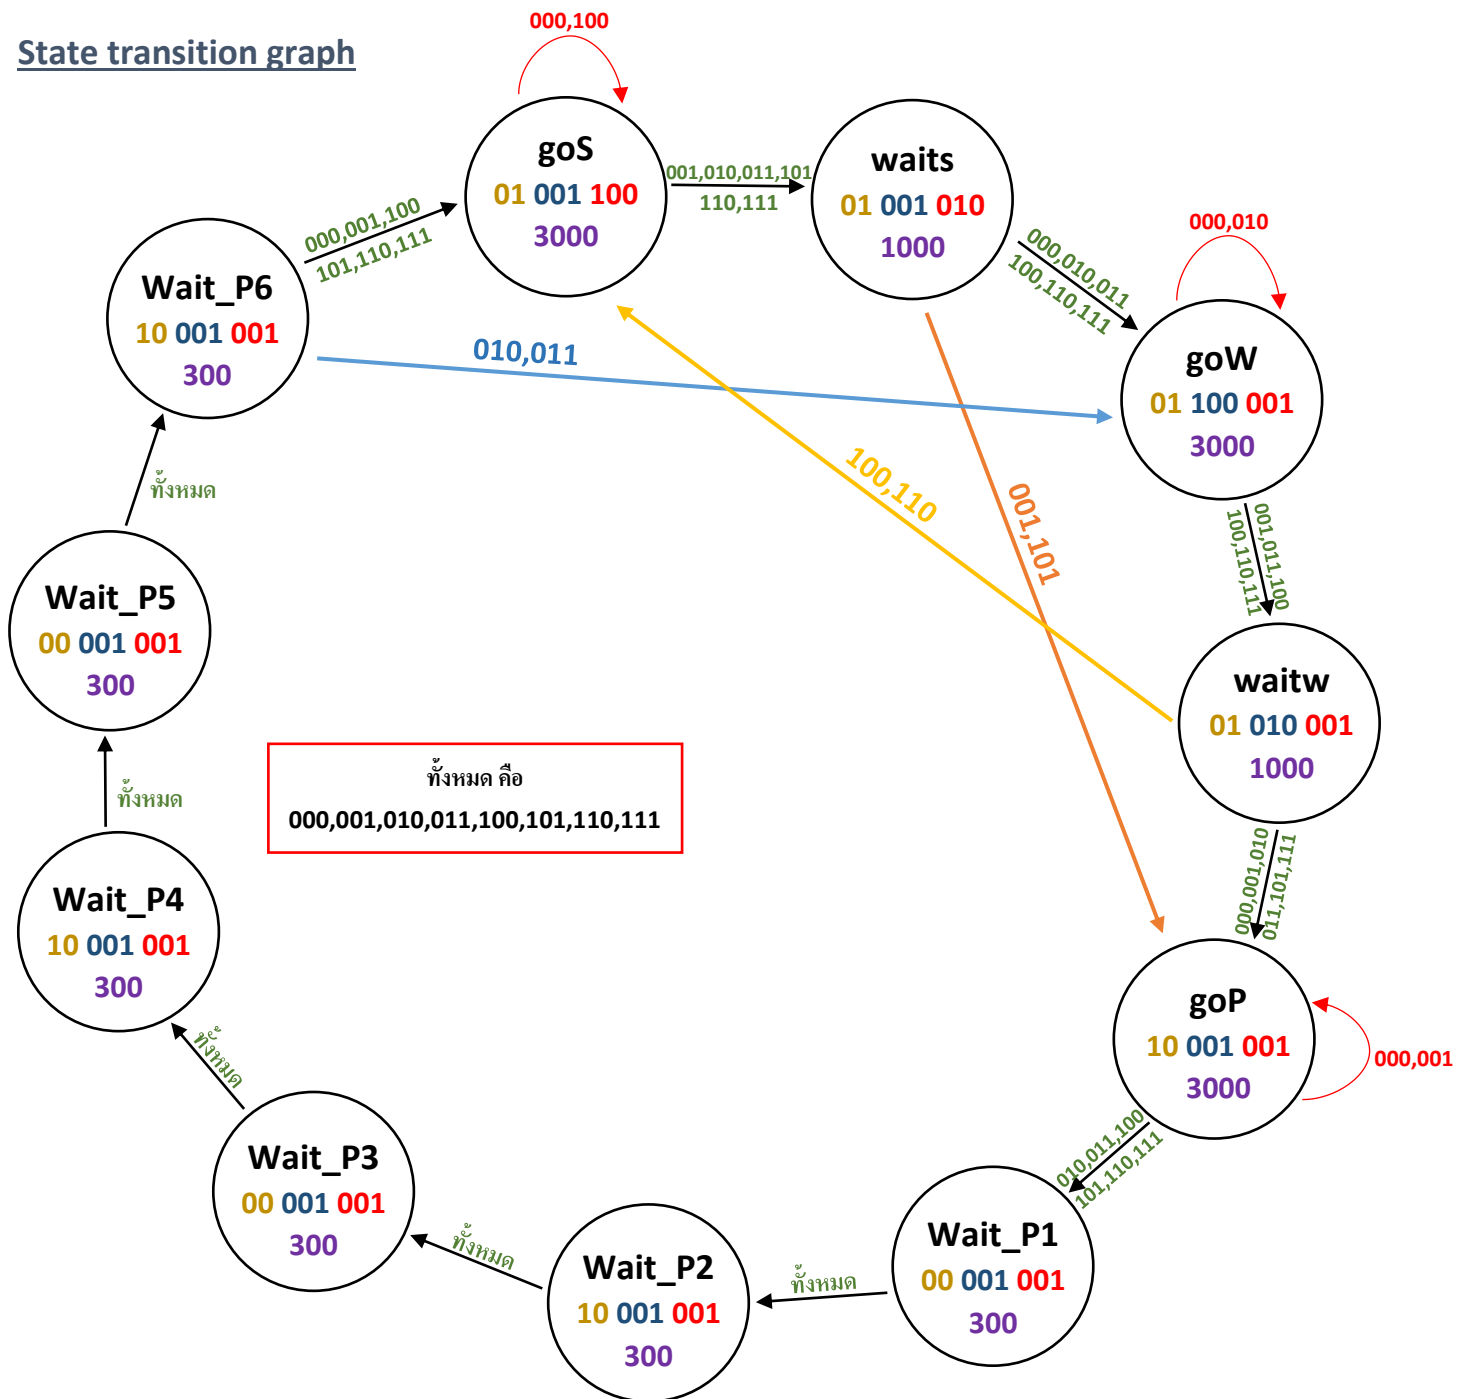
State transition graph

000,100

goS
01 001 100
3000

001,010,011,101
110,111

waits
01 001 010
1000

000,010

000,010,011
100,110,111

goW
01 100 001
3000

Wait_P6
10 001 001
300

000,001,100
101,110,111

010,011

100,110

001,101

001,011,100
100,110,111

waitw
01 010 001
1000

000,001,010
011,101,111

goP
10 001 001
3000

000,001

010,011,100
101,110,111

ทั้งหมด

Wait_P5
00 001 001
300

ทั้งหมด

ทั้งหมด คือ
000,001,010,011,100,101,110,111

Wait_P4
10 001 001
300

ทั้งหมด

Wait_P3
00 001 001
300

ทั้งหมด

Wait_P2
10 001 001
300

ทั้งหมด

Wait_P1
00 001 001
300